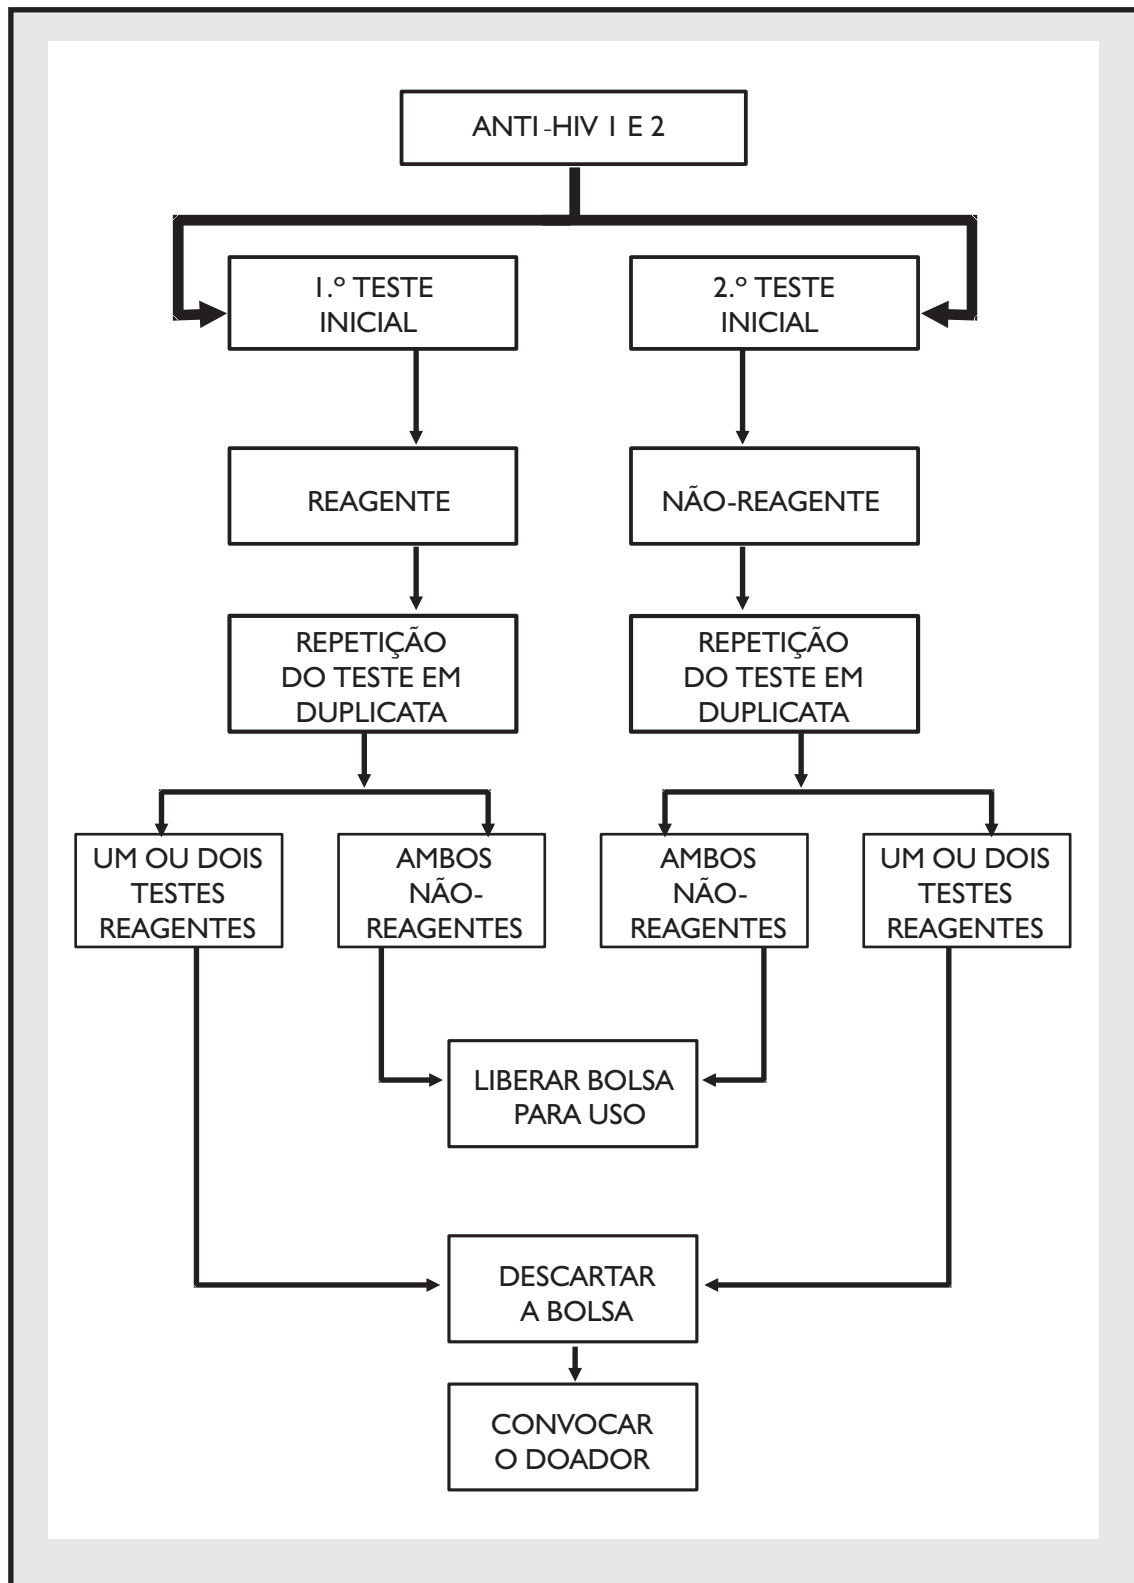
ANTI-HIV 1 E 2

1.º TESTE INICIAL

2.º TESTE INICIAL

REAGENTE

NÃO-REAGENTE

REPETIÇÃO DO TESTE EM DUPLICATA

REPETIÇÃO DO TESTE EM DUPLICATA

UM OU DOIS TESTES REAGENTES

AMBOS NÃO-REAGENTES

AMBOS NÃO-REAGENTES

UM OU DOIS TESTES REAGENTES

LIBERAR BOLSA PARA USO

DESCARTAR A BOLSA

CONVOCAR O DOADOR